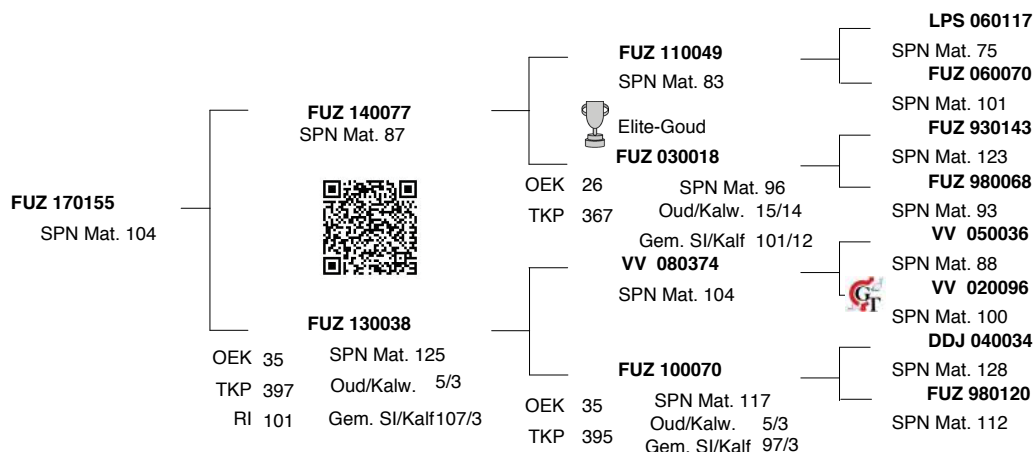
FUZ 170155
SPN Mat. 104

FUZ 140077
SPN Mat. 87

FUZ 130038
OEK 35
TKP 397
RI 101
SPN Mat. 125
Oud/Kalw. 5/3
Gem. SI/Kalf 107/3

FUZ 110049
SPN Mat. 83
Elite-Goud

FUZ 030018
OEK 26
TKP 367
SPN Mat. 96
Oud/Kalw. 15/14
Gem. SI/Kalf 101/12

VV 080374
SPN Mat. 104

FUZ 100070
OEK 35
TKP 395
SPN Mat. 117
Oud/Kalw. 5/3
Gem. SI/Kalf 97/3

LPS 060117
SPN Mat. 75
FUZ 060070
SPN Mat. 101
FUZ 930143
SPN Mat. 123
FUZ 980068
SPN Mat. 93
VV 050036
SPN Mat. 88
VV 020096
SPN Mat. 100
DDJ 040034
SPN Mat. 128
FUZ 980120
SPN Mat. 112